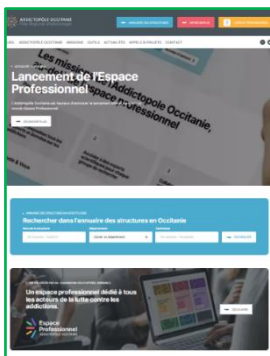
ADDICTOPOLE OCCITANIE

Lancement de l'Espace Professionnel

Rechercher dans l'annuaire des structures en Occitanie

Un espace professionnel dédié à tous les acteurs de la lutte contre les addictions.

Espace Professionnel